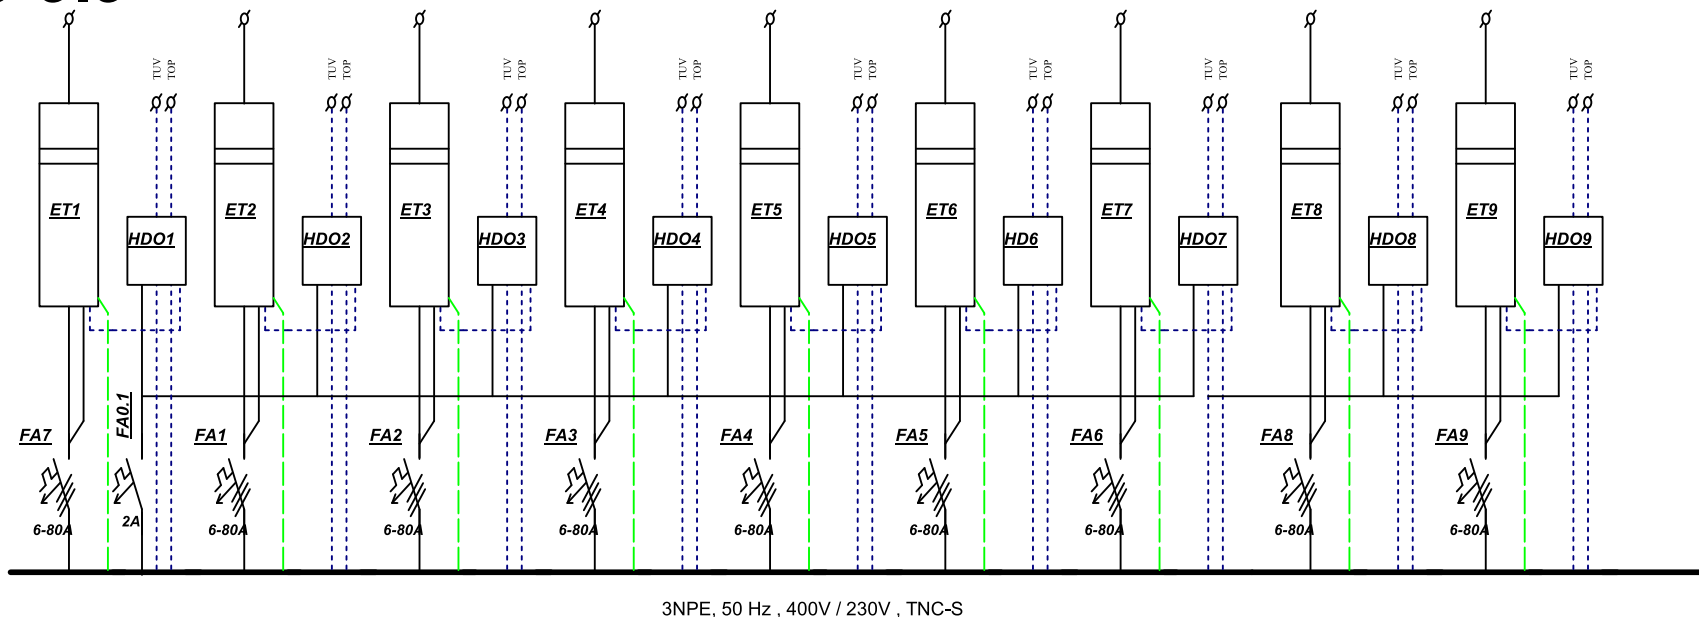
TUV TOP TUV TOP TUV TOP TUV TOP TUV TOP TUV TOP TUV TOP TUV TOP TUV TOP

ET1 HDO1 ET2 HDO2 ET3 HDO3 ET4 HDO4 ET5 HDO5 ET6 HD6 ET7 HDO7 ET8 HDO8 ET9 HDO9

FA7 FA0.1 FA1 FA2 FA3 FA4 FA5 FA6 FA8 FA9

6-80A 2A 6-80A 6-80A 6-80A 6-80A 6-80A 6-80A 6-80A 6-80A

3NPE, 50 Hz , 400V / 230V , TNC-S